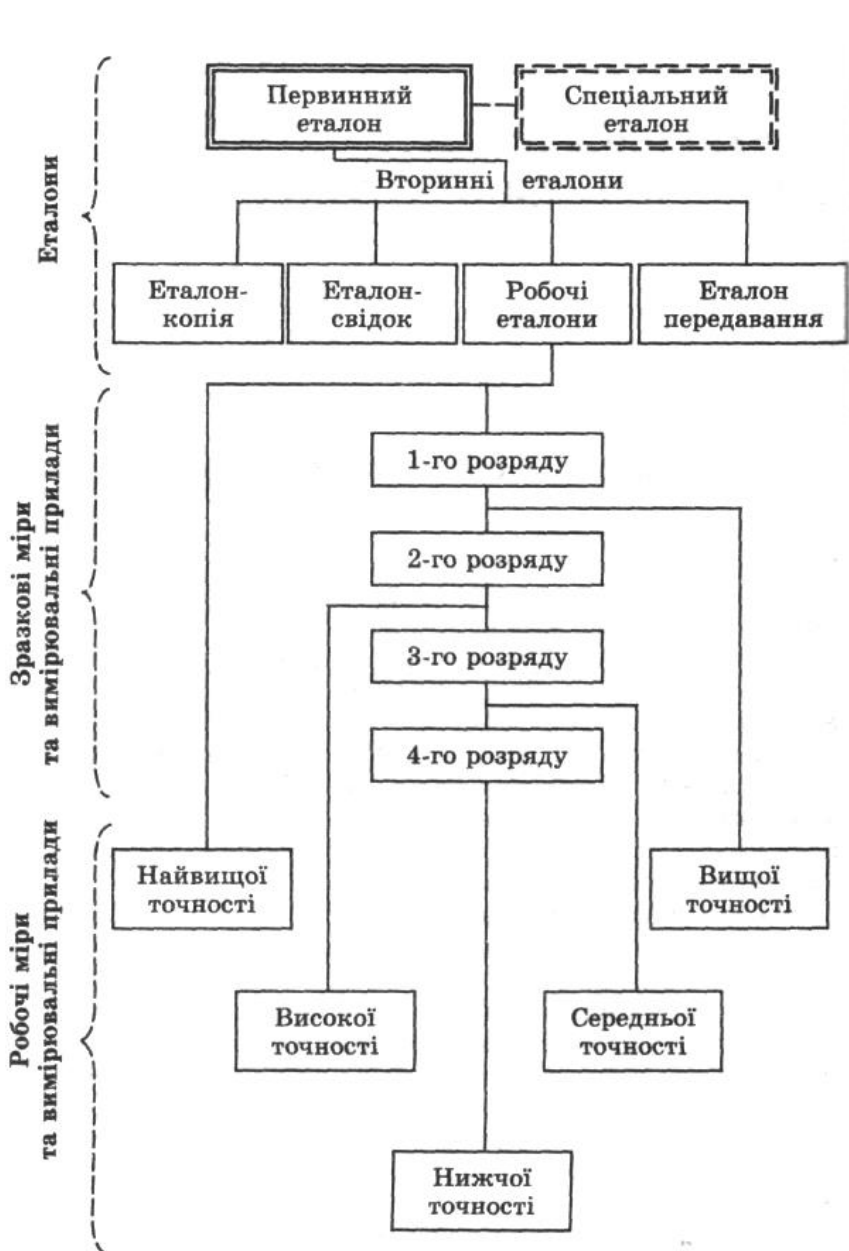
Еталони

Первинний еталон

Спеціальний еталон

Вторинні еталони

Еталон-копія

Еталон-свідок

Робочі еталони

Еталон передавання

Зразкові міри та вимірювальні прилади

1-го розряду

2-го розряду

3-го розряду

4-го розряду

Робочі міри та вимірювальні прилади

Найвищої точності

Вищої точності

Високої точності

Середньої точності

Нижчої точності